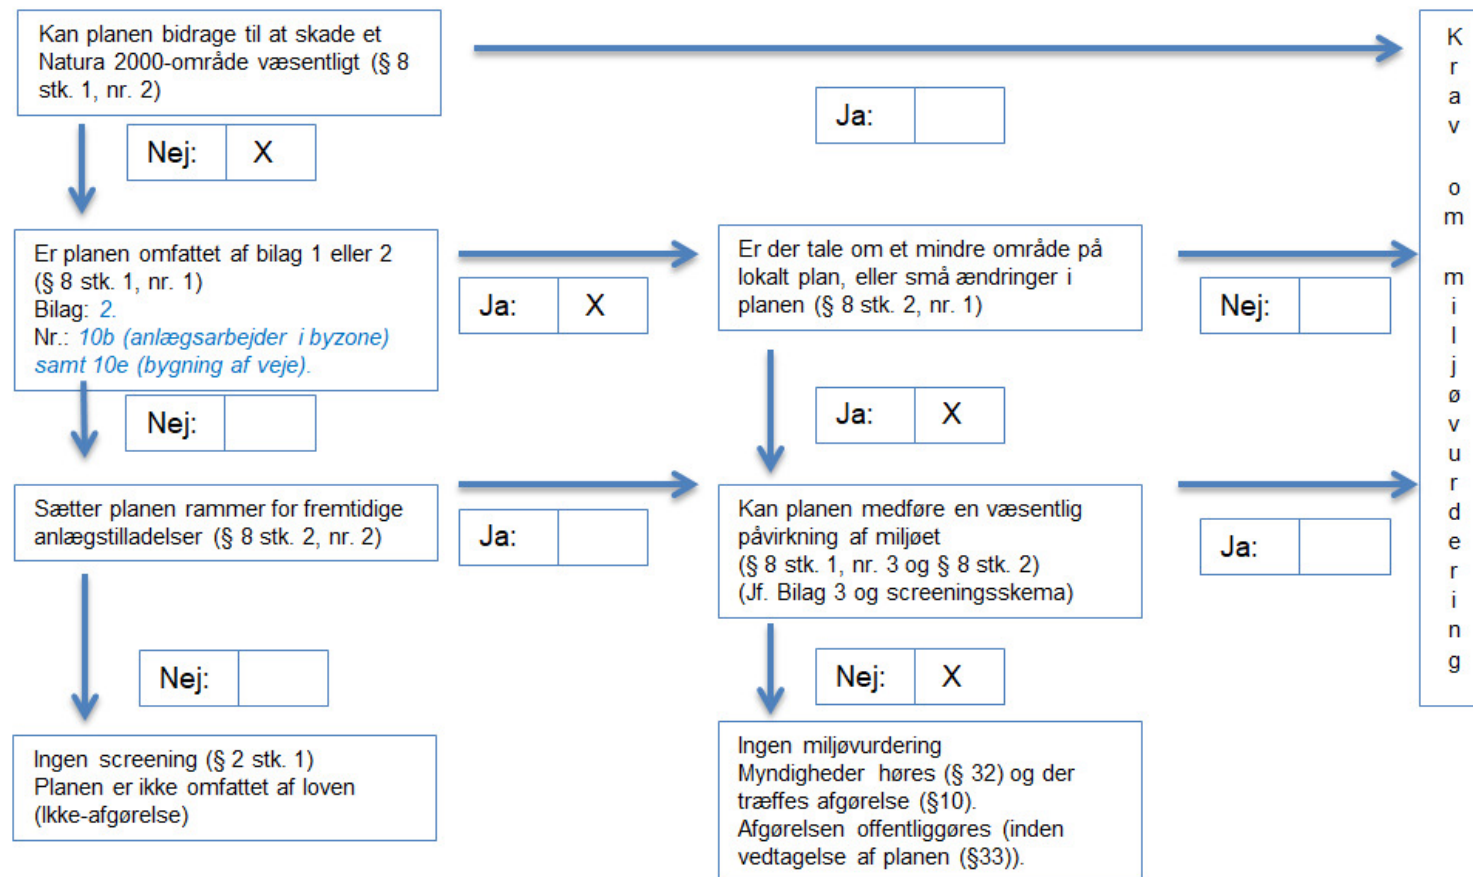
Kan planen bidrage til at skade et Natura 2000-område væsentligt (§ 8 stk. 1, nr. 2)

Ja:

K
r
a
v

o
m

m
i
l
j
ø
v
u
r
d
e
r
i
n
g

Nej: X

Er planen omfattet af bilag 1 eller 2 (§ 8 stk. 1, nr. 1)
Bilag: 2.
Nr.: 10b (anlægsarbejder i byzone) samt 10e (bygning af veje).

Ja: X

Er der tale om et mindre område på lokalt plan, eller små ændringer i planen (§ 8 stk. 2, nr. 1)

Nej:

Nej:

Ja: X

Sætter planen rammer for fremtidige anlægstilladelser (§ 8 stk. 2, nr. 2)

Ja:

Kan planen medføre en væsentlig påvirkning af miljøet
(§ 8 stk. 1, nr. 3 og § 8 stk. 2)
(Jf. Bilag 3 og screeningsskema)

Ja:

Nej:

Nej: X

Ingen screening (§ 2 stk. 1)
Planen er ikke omfattet af loven
(Ikke-afgørelse)

Ingen miljøvurdering
Myndigheder høres (§ 32) og der træffes afgørelse (§10).
Afgørelsen offentliggøres (inden vedtagelse af planen (§33)).